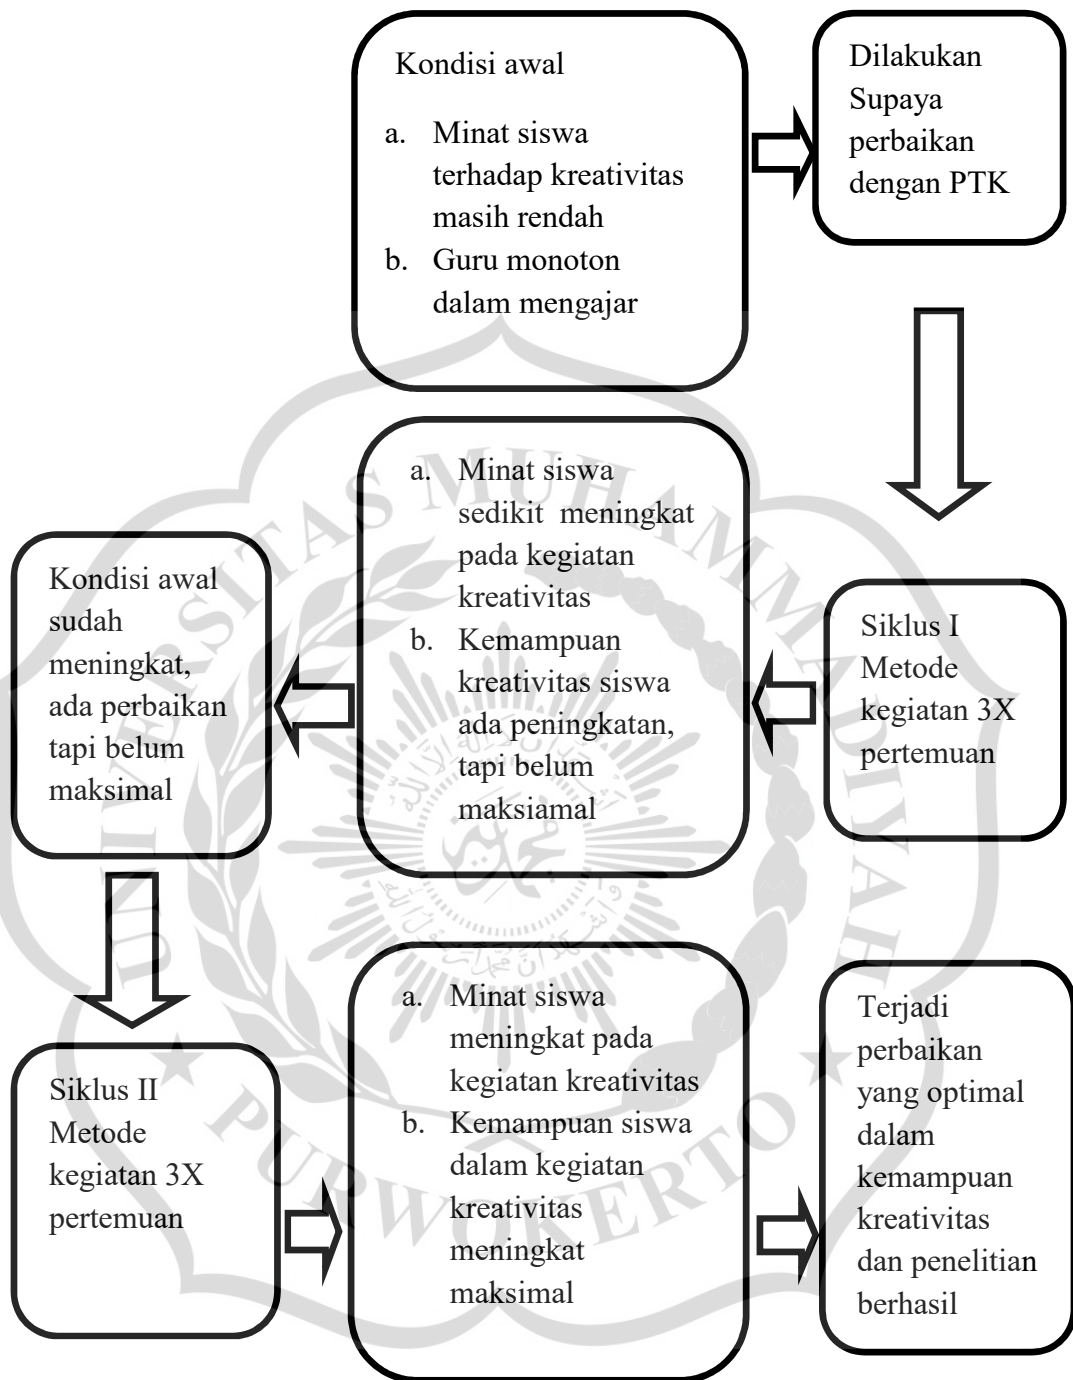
Kondisi awal

a. Minat siswa terhadap kreativitas masih rendah
b. Guru monoton dalam mengajar

Dilakukan Supaya perbaikan dengan PTK

Siklus I Metode kegiatan 3X pertemuan

a. Minat siswa sedikit meningkat pada kegiatan kreativitas
b. Kemampuan kreativitas siswa ada peningkatan, tapi belum maksiamal

Kondisi awal sudah meningkat, ada perbaikan tapi belum maksimal

Siklus II Metode kegiatan 3X pertemuan

a. Minat siswa meningkat pada kegiatan kreativitas
b. Kemampuan siswa dalam kegiatan kreativitas meningkat maksimal

Terjadi perbaikan yang optimal dalam kemampuan kreativitas dan penelitian berhasil

UNIVERSITAS MUHAMMADIYAH PURWOKERTO